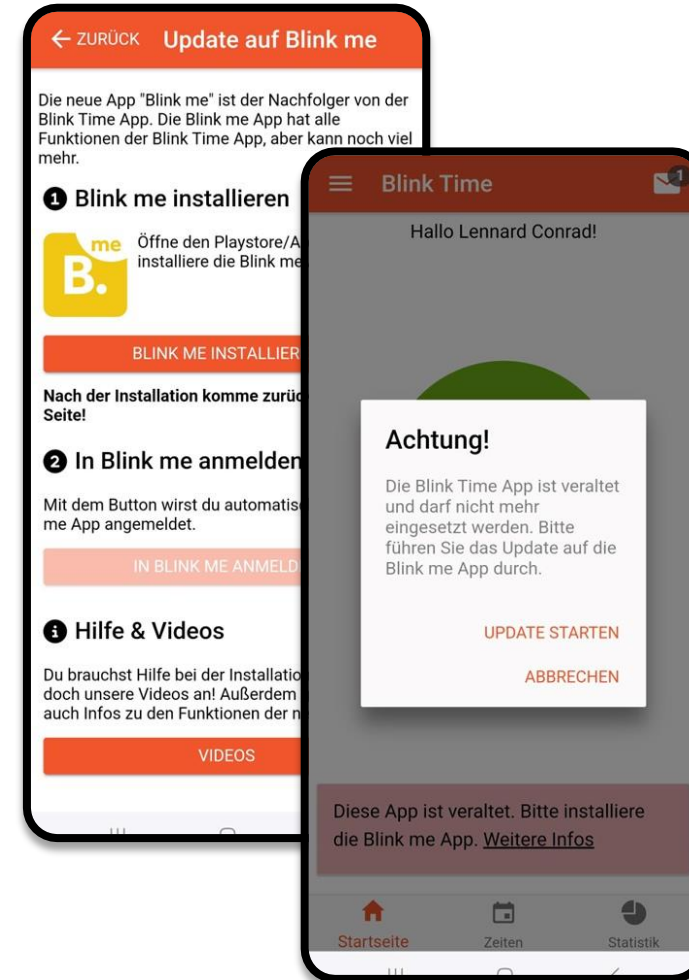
← ZURÜCK Update auf Blink me

Die neue App "Blink me" ist der Nachfolger der Blink Time App. Die Blink me App hat alle Funktionen der Blink Time App, aber kann noch viel mehr.

❶ Blink me installieren

me
B.

Öffne den Playstore/A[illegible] installiere die Blink me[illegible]

BLINK ME INSTALLIER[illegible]

Nach der Installation komme zurüc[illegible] Seite!

❷ In Blink me anmelden

Mit dem Button wirst du automatis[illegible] me App angemeldet.

IN BLINK ME ANMELD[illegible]

Hilfe & Videos

Du brauchst Hilfe bei der Installatio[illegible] doch unsere Videos an! Außerdem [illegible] auch Infos zu den Funktionen der n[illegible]

VIDEOS

Blink Time

1

Hallo Lennard Conrad!

Achtung!

Die Blink Time App ist veraltet und darf nicht mehr eingesetzt werden. Bitte führen Sie das Update auf die Blink me App durch.

UPDATE STARTEN

ABBRECHEN

Diese App ist veraltet. Bitte installiere die Blink me App. Weitere Infos

Startseite Zeiten Statistik